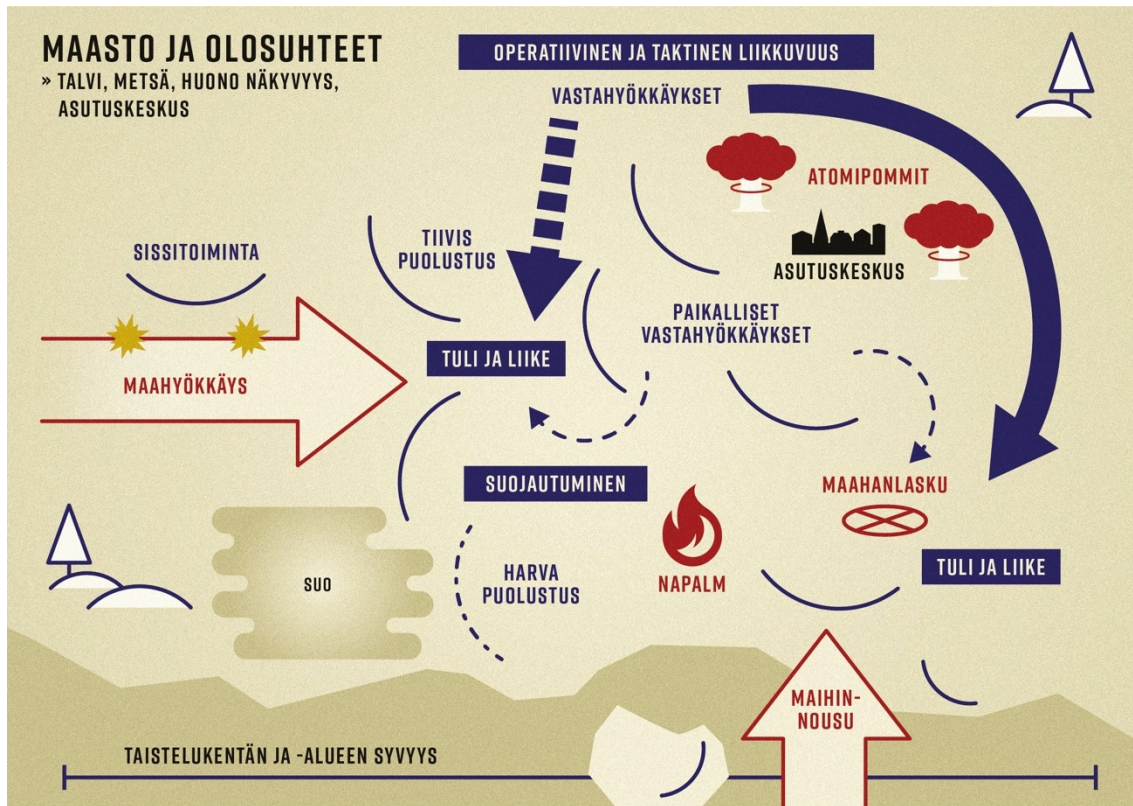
MAASTO JA OLOSUHTEET
» TALVI, METSÄ, HUONO NÄKYVYYS, ASUTUSKESKUS

OPERATIIVINEN JA TAKTINEN LIIKKUVUUS

VASTAHYÖKKÄYKSET

ATOMIPOMMIT

ASUTUSKESKUS

TIIVIS PUOLUSTUS

SISSITOIMINTA

PAIKALLISET VASTAHYÖKKÄYKSET

TULI JA LIIKE

MAAHYÖKKÄYS

SUOJAUTUMINEN

MAAHANLASKU

SUO

NAPALM

TULI JA LIIKE

HARVA PUOLUSTUS

MAIHIN-NOUSU

TAISTELUKENTÄN JA -ALUEEN SYVYYS